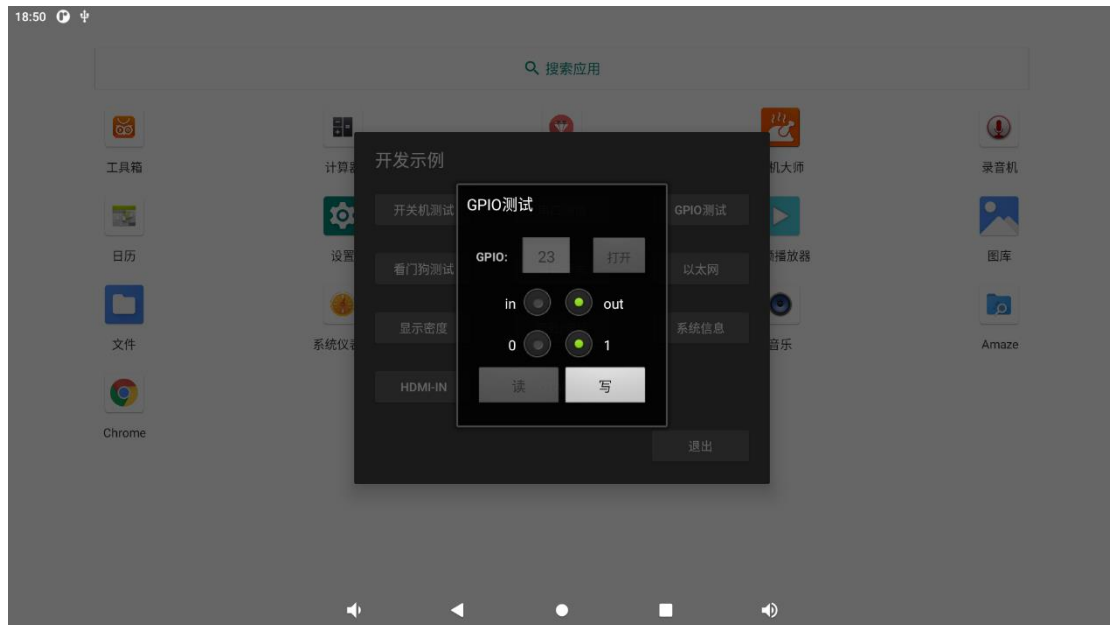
18:50

搜索应用

工具箱

计算

机大师

录音机

日历

设置

播放器

图库

文件

系统仪

音乐

Amaze

Chrome

开发示例

开关机测试

GPIO测试

看门狗测试

以太网

显示密度

系统信息

HDMI-IN

退出

GPIO测试

GPIO:

23

打开

in

out

0

1

读

写